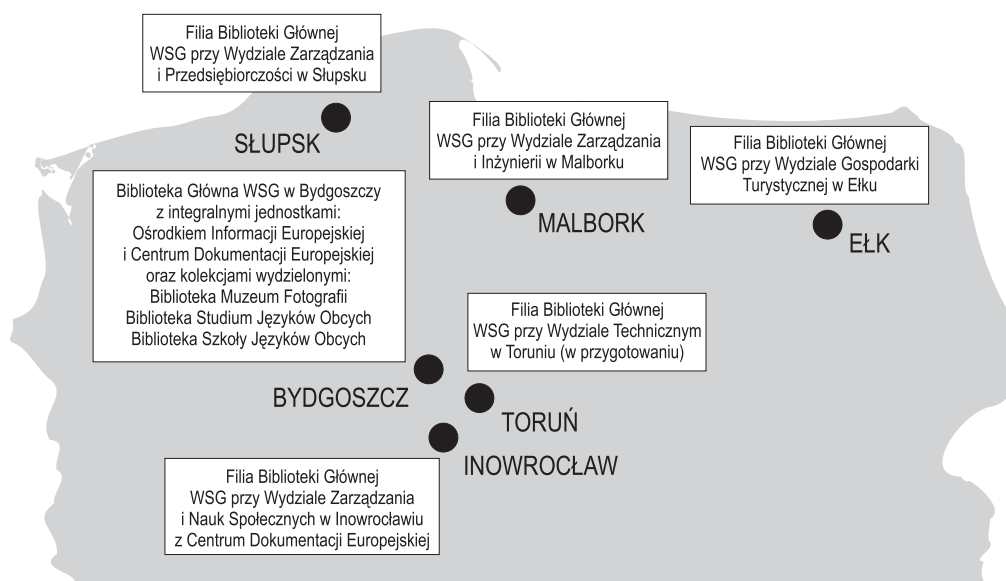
Filia Biblioteki Głównej WSG przy Wydziale Zarządzania i Przedsiębiorczości w Słupsku

SŁUPSK

Filia Biblioteki Głównej WSG przy Wydziale Zarządzania i Inżynierii w Malborku

MALBORK

Filia Biblioteki Głównej WSG przy Wydziale Gospodarki Turystycznej w Ełku

EŁK

Biblioteka Główna WSG w Bydgoszczy z integralnymi jednostkami: Ośrodkiem Informacji Europejskiej i Centrum Dokumentacji Europejskiej oraz kolekcjami wydzielonymi: Biblioteka Muzeum Fotografii Biblioteka Studium Języków Obcych Biblioteka Szkoły Języków Obcych

Filia Biblioteki Głównej WSG przy Wydziale Technicznym w Toruniu (w przygotowaniu)

BYDGOSZCZ

TORUŃ

INOWROCŁAW

Filia Biblioteki Głównej WSG przy Wydziale Zarządzania i Nauk Społecznych w Inowrocławiu z Centrum Dokumentacji Europejskiej